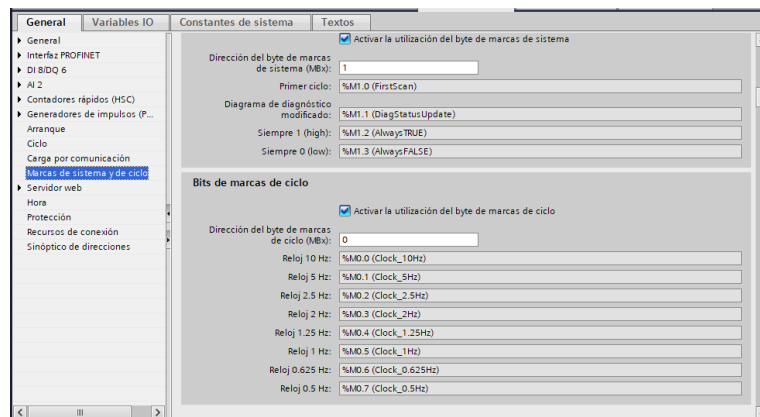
General | Variables IO | Constantes de sistema | Textos

General
Interfaz PROFINET
DI 8/DQ 6
AI 2
Contadores rápidos (HSC)
Generadores de impulsos (P...
Arranque
Ciclo
Carga por comunicación
Marcas de sistema y de ciclo
Servidor web
Hora
Protección
Recursos de conexión
Sinóptico de direcciones

Activar la utilización del byte de marcas de sistema
Dirección del byte de marcas de sistema (MBx): 1
Primer ciclo: %M1.0 (FirstScan)
Diagrama de diagnóstico modificado: %M1.1 (DiagStatusUpdate)
Siempre 1 (high): %M1.2 (AlwaysTRUE)
Siempre 0 (low): %M1.3 (AlwaysFALSE)

Bits de marcas de ciclo

Activar la utilización del byte de marcas de ciclo
Dirección del byte de marcas de ciclo (MBx): 0
Reloj 10 Hz: %M0.0 (Clock_10Hz)
Reloj 5 Hz: %M0.1 (Clock_5Hz)
Reloj 2.5 Hz: %M0.2 (Clock_2.5Hz)
Reloj 2 Hz: %M0.3 (Clock_2Hz)
Reloj 1.25 Hz: %M0.4 (Clock_1.25Hz)
Reloj 1 Hz: %M0.5 (Clock_1Hz)
Reloj 0.625 Hz: %M0.6 (Clock_0.625Hz)
Reloj 0.5 Hz: %M0.7 (Clock_0.5Hz)